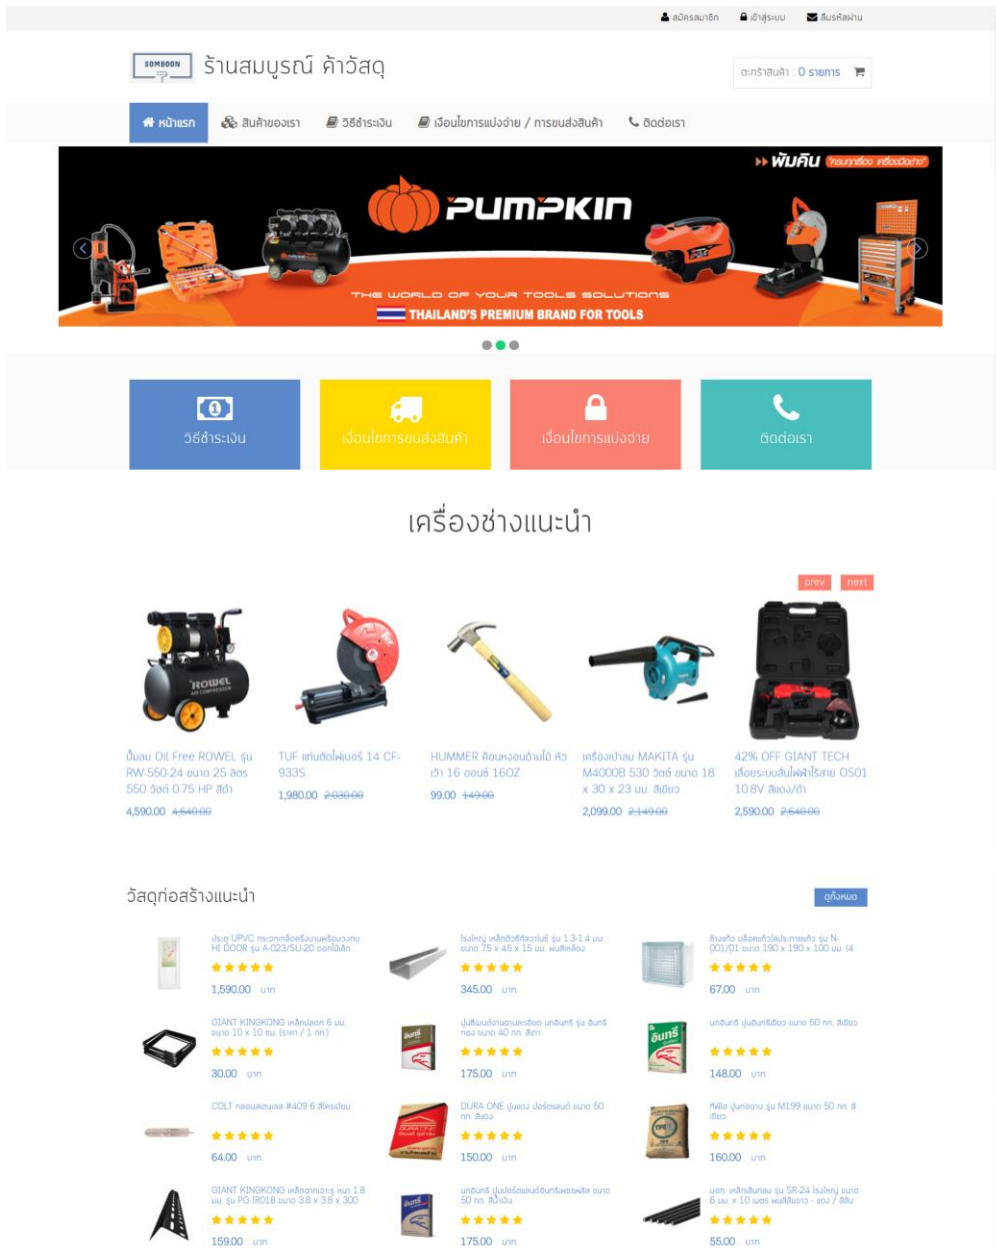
สมัครสมาชิก เข้าสู่ระบบ ลืมรหัสผ่าน

SOMBOON

ร้านสมบูรณ์ ค้าวัสดุ

ตะกร้าสินค้า : 0 รายการ

หน้าแรก สินค้าของเรา วิธีชำระเงิน เงื่อนไขการแบ่งจ่าย / การขนส่งสินค้า ติดต่อเรา

พัมคิน

PUMPKIN

THE WORLD OF YOUR TOOLS SOLUTIONS

THAILAND'S PREMIUM BRAND FOR TOOLS

วิธีชำระเงิน

เงื่อนไขการขนส่งสินค้า

เงื่อนไขการแบ่งจ่าย

ติดต่อเรา

เครื่องช่างแนะนำ

prev next

ปั๊มลม Oil Free ROWEL รุ่น RW-550-24 ขนาด 25 ลิตร 550 วัตต์ 0.75 HP สีดำ
4,590.00 4,640.00

TUF แท่นตัดไฟเบอร์ 14 CF-933S
1,980.00 2,030.00

HUMMER ค้อนหงอนด้ามไม้ หัว เว้า 16 ออนซ์ 16OZ
99.00 149.00

เครื่องเป่าลม MAKITA รุ่น M4000B 530 วัตต์ ขนาด 18 x 30 x 23 มม. สีเขียว
2,099.00 2,149.00

42% OFF GIANT TECH เลื่อยระบบสั่นไฟฟ้าไร้สาย OS01 10.8V สีแดง/ดำ
2,590.00 2,640.00

วัสดุก่อสร้างแนะนำ

ดูทั้งหมด

ประตู UPVC กระจกเกล็ดบานพร้อมวงกบ HI DOOR รุ่น A-023/SU-20 ดอกไม้สีเทา
1,590.00 บาท

โรงใหญ่ เหล็กตัวซีกัลวาไนซ์ รุ่น 1.3-1.4 มม. ขนาด 75 x 45 x 15 มม. พ่นสีเหลือง
345.00 บาท

ช้างแก้ว บล็อคแก้วประกายแก้ว รุ่น N-001/01 ขนาด 190 x 190 x 100 มม. (4
67.00 บาท

GIANT KINGKONG เหล็กปลอก 6 มม. ขนาด 10 x 10 ซม. (ราคา / 1 กก.)
30.00 บาท

ปูนซีเมนต์งานฉาบละเอียด นกอินทรี รุ่น อินทรี ทอง ขนาด 40 กก. สีเทา
175.00 บาท

นกอินทรี ปูนอินทรีเขียว ขนาด 50 กก. สีเขียว
148.00 บาท

COLT กลอนสแตนเลส #409 6 สีเหรียญ
64.00 บาท

DURA ONE ปูนแดง ปอร์ตแลนด์ ขนาด 50 กก. สีแดง
150.00 บาท

ทีพีไอ ปูนก่อฉาบ รุ่น M199 ขนาด 50 กก. สีเขียว
160.00 บาท

GIANT KINGKONG เหล็กฉากเจาะรู หนา 1.8 มม. รุ่น PG-IR018 ขนาด 38 x 38 x 300
159.00 บาท

นกอินทรี ปูนปอร์ตแลนด์อินทรีเพชรพลัส ขนาด 50 กก. สีน้ำเงิน
175.00 บาท

มอก. เหล็กเส้นกลม รุ่น SR-24 โรงใหญ่ ขนาด 6 มม. x 10 เมตร พ่นสีแดง - ขาว / สีส้ม
55.00 บาท